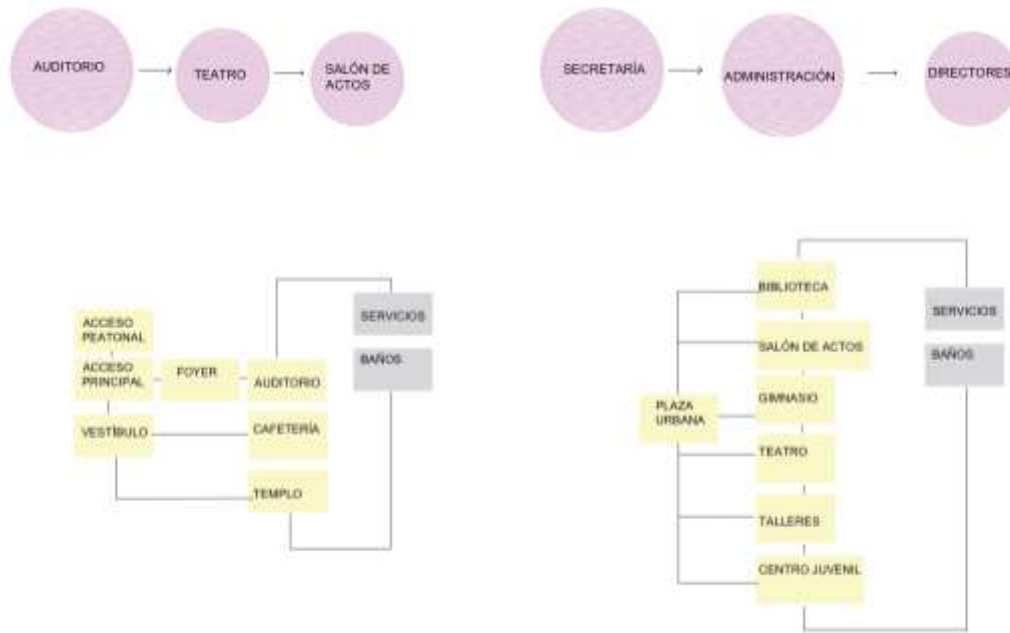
AUDITORIO

TEATRO

SALÓN DE ACTOS

SECRETARÍA

ADMINISTRACIÓN

DIRECTORES

ACCESO PEATONAL

ACCESO PRINCIPAL

FOYER

AUDITORIO

VESTÍBULO

CAFETERÍA

TEMPLO

SERVICIOS

BAÑOS

BIBLIOTECA

SALÓN DE ACTOS

PLAZA URBANA

GIMNASIO

TEATRO

TALLERES

CENTRO JUVENIL

SERVICIOS

BAÑOS